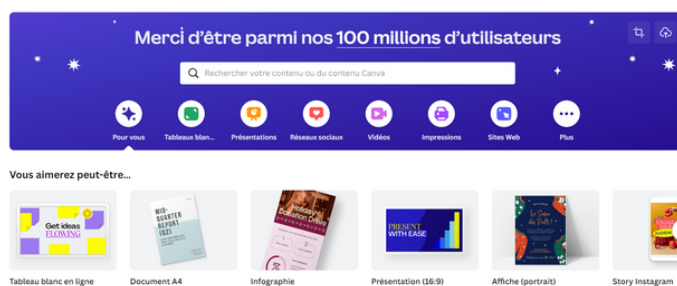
Merci d'être parmi nos 100 millions d'utilisateurs

Rechercher votre contenu ou du contenu Canva

Pour vous
Tableaux blan...
Présentations
Réseaux sociaux
Vidéos
Impressions
Sites Web
Plus

Vous aimerez peut-être...

Get ideas FLOWING
Tableau blanc en ligne

MID-QUARTER REPORT 2021
Document A4

Holiday Donation Drive
Infographie

PRESENT WITH EASE
Présentation (16:9)

Affiche (portrait)

Story Instagram